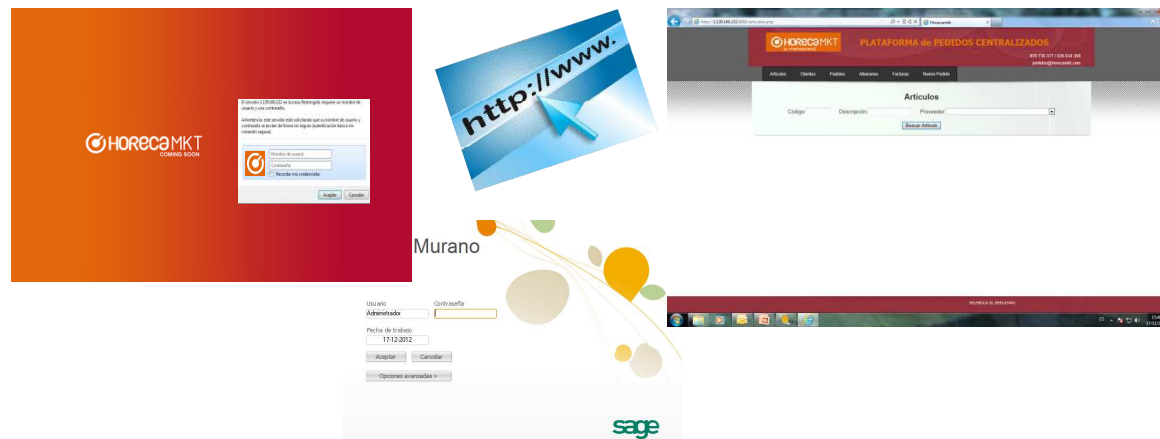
HorecaMKT
COMING SOON

El servidor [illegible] en la zona Restringido requiere un nombre de usuario y una contraseña.

Advertencia: este servidor está solicitando que su nombre de usuario y contraseña se envíen de forma no segura (autenticación básica sin conexión segura).

Nombre de usuario
Contraseña
Recordar mis credenciales

Aceptar Cancelar

http://www.

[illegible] Horecamkt

HorecaMKT
PLATAFORMA de PEDIDOS CENTRALIZADOS
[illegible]
pedidos@horecamkt.com

Artículos Clientes Pedidos Albaranes Facturas Nuevo Pedido

Artículos
Código Descripción Proveedor
Buscar Artículo

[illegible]

Murano

Usuario
Administrador
Contraseña

Fecha de trabajo
17-12-2012

Aceptar Cancelar

Opciones avanzadas »

sage